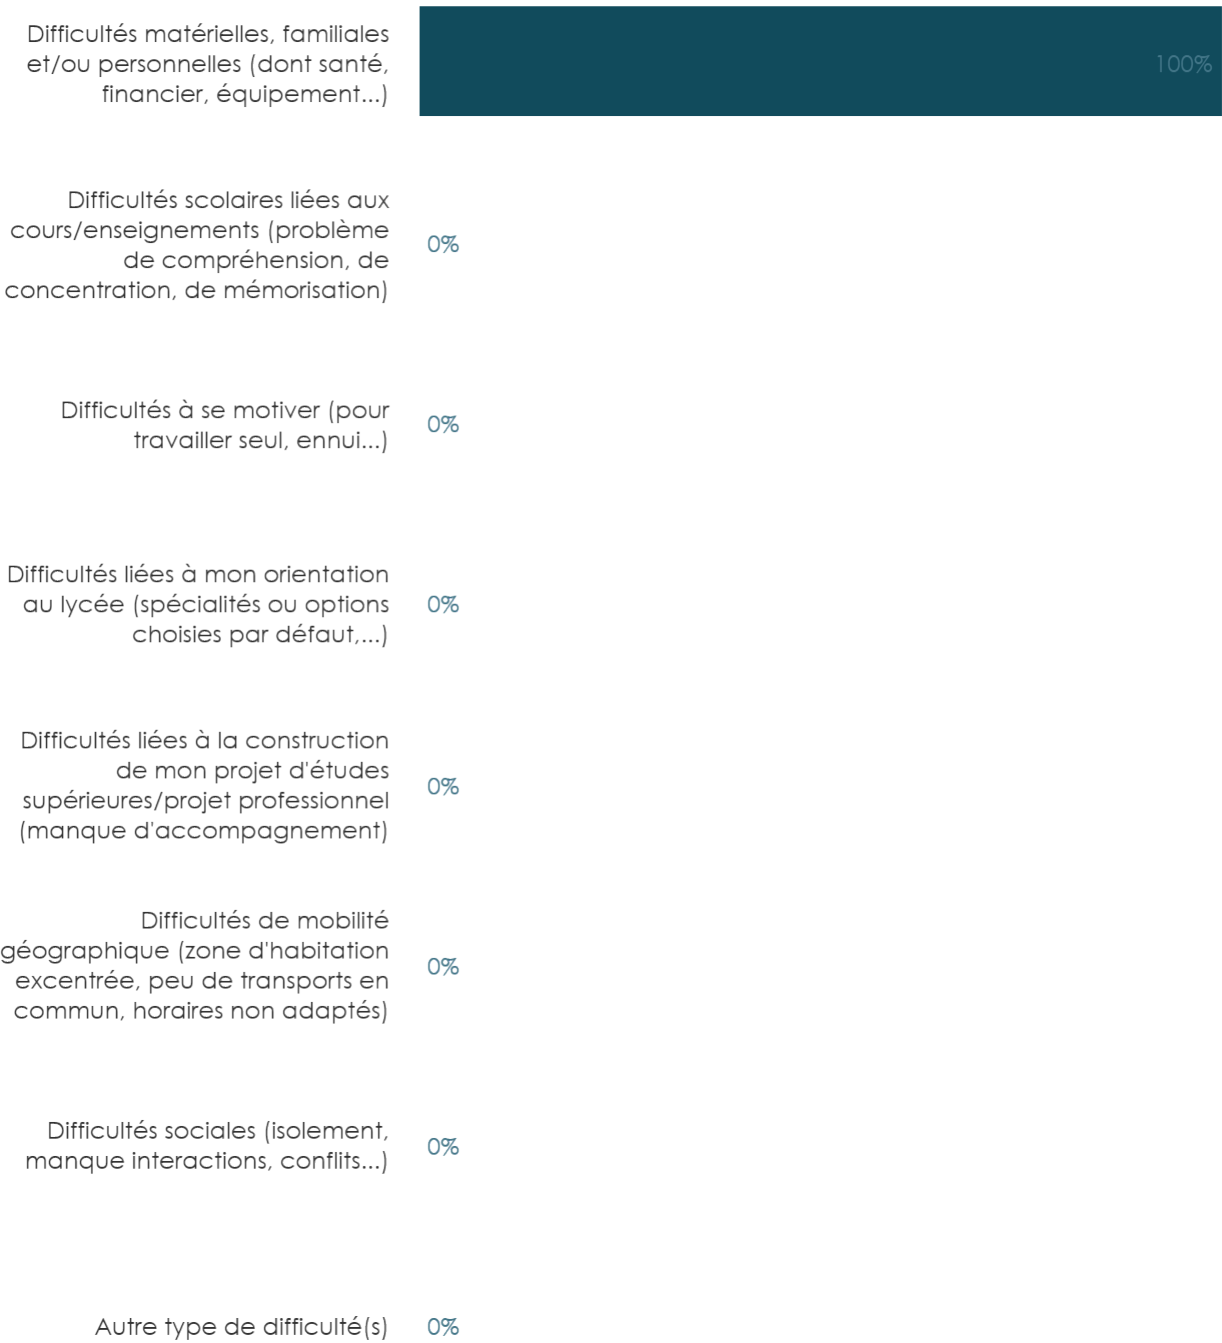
Difficultés matérielles, familiales et/ou personnelles (dont santé, financier, équipement...)

100%

Difficultés scolaires liées aux cours/enseignements (problème de compréhension, de concentration, de mémorisation)

0%

Difficultés à se motiver (pour travailler seul, ennui...)

0%

Difficultés liées à mon orientation au lycée (spécialités ou options choisies par défaut,...)

0%

Difficultés liées à la construction de mon projet d'études supérieures/projet professionnel (manque d'accompagnement)

0%

Difficultés de mobilité géographique (zone d'habitation excentrée, peu de transports en commun, horaires non adaptés)

0%

Difficultés sociales (isolement, manque interactions, conflits...)

0%

Autre type de difficulté(s)

0%